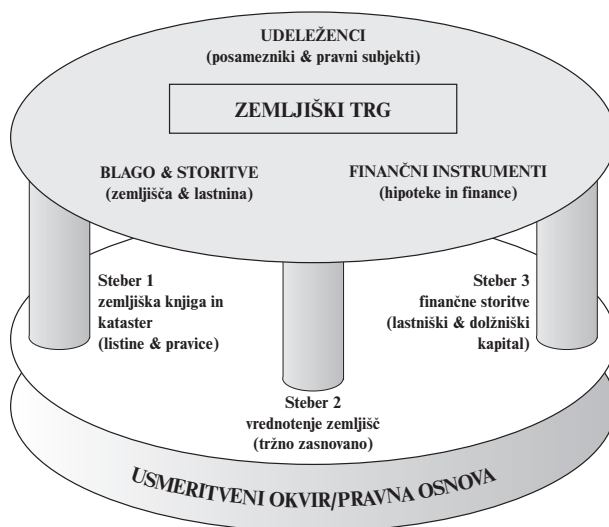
UDELEŽENCI
(posamezniki & pravni subjekti)

ZEMLJIŠKI TRG

BLAGO & STORITVE
(zemljišča & lastnina)

FINANČNI INSTRUMENTI
(hipoteke in finance)

Steber 1
zemljiška knjiga in kataster
(listine & pravice)

Steber 3
finančne storitve
(lastniški & dolžniški kapital)

Steber 2
vrednotenje zemljišč
(tržno zasnovano)

USMERITVENI OKVIR/PRAVNA OSNOVA